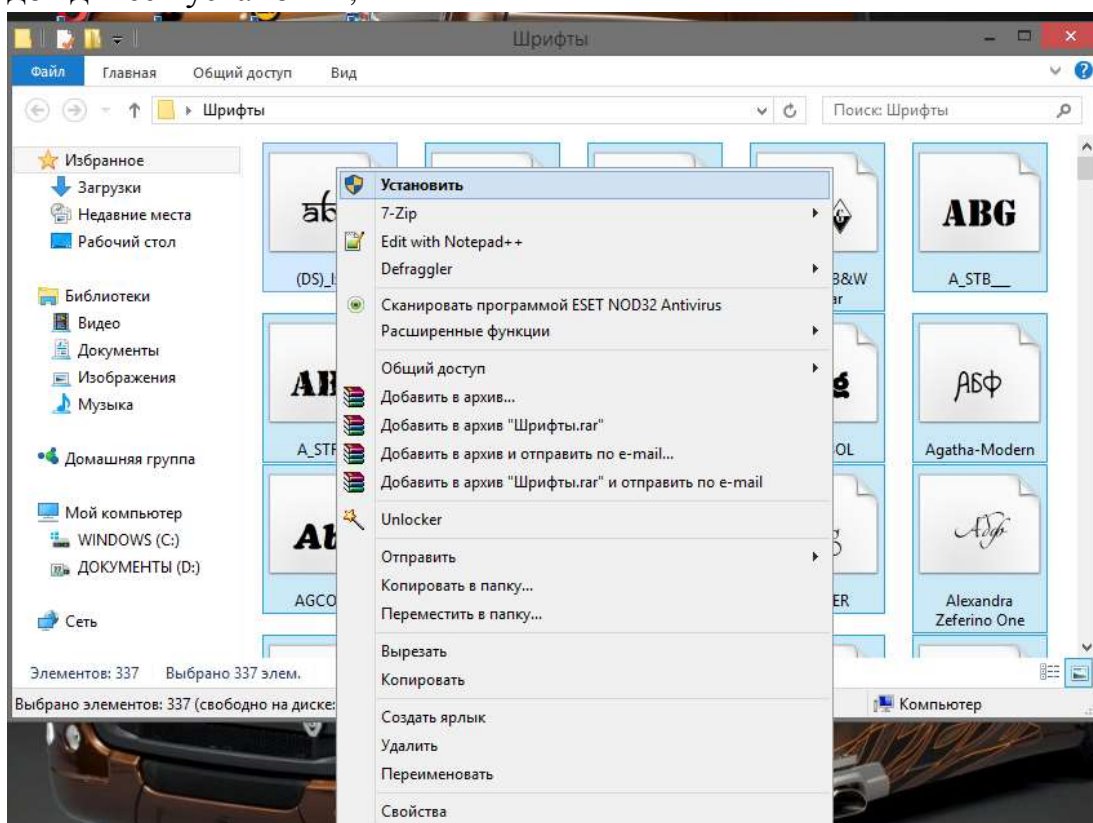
Шрифты

Файл Главная Общий доступ Вид

Шрифты

Поиск: Шрифты

Избранное
Загрузки
Недавние места
Рабочий стол

Библиотеки
Видео
Документы
Изображения
Музыка

Домашняя группа

Мой компьютер
WINDOWS (C:)
ДОКУМЕНТЫ (D:)

Сеть

Элементов: 337 Выбрано 337 элем.

Выбрано элементов: 337 (свободно на диске:

Компьютер

(DS)_I
B&W
ABG
A_STB__
A_STF
OL
АБФ
Agatha-Modern
AGCO
ER
Alexandra Zeferino One

Установить
7-Zip
Edit with Notepad++
Defraggler
Сканировать программой ESET NOD32 Antivirus
Расширенные функции
Общий доступ
Добавить в архив...
Добавить в архив "Шрифты.rar"
Добавить в архив и отправить по e-mail...
Добавить в архив "Шрифты.rar" и отправить по e-mail
Unlocker
Отправить
Копировать в папку...
Переместить в папку...
Вырезать
Копировать
Создать ярлык
Удалить
Переименовать
Свойства